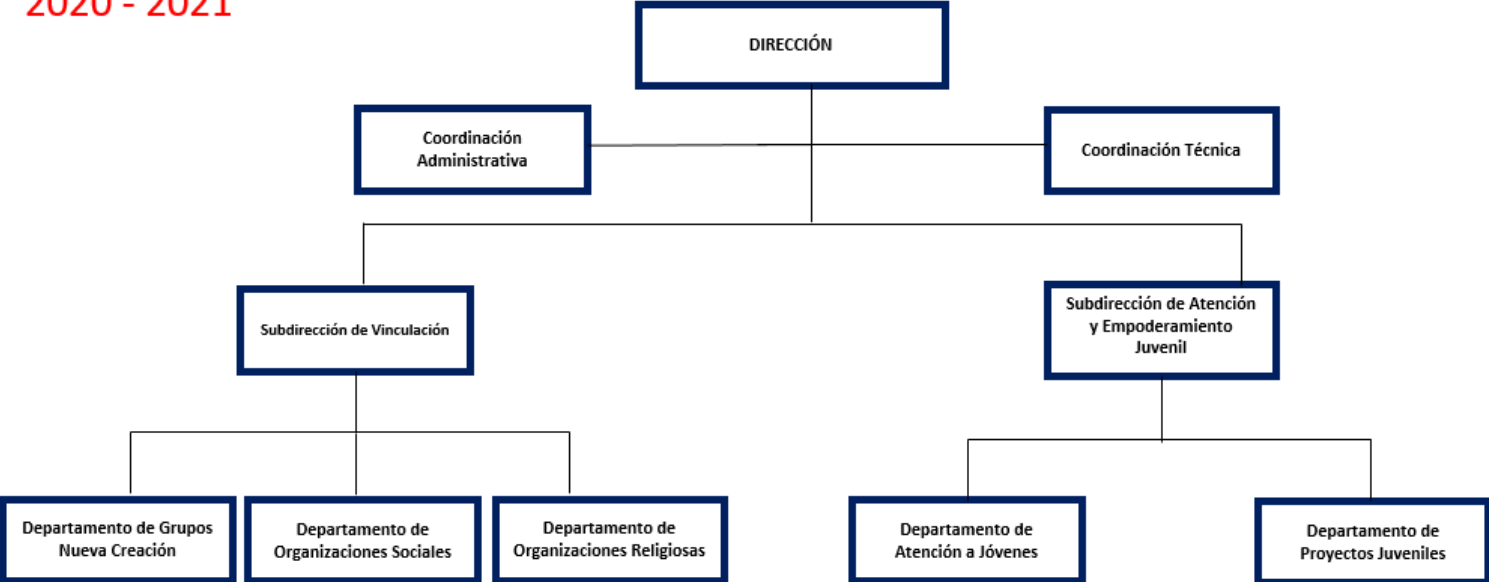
2020 - 2021

DIRECCIÓN

Coordinación Administrativa

Coordinación Técnica

Subdirección de Vinculación

Subdirección de Atención y Empoderamiento Juvenil

Departamento de Grupos Nueva Creación

Departamento de Organizaciones Sociales

Departamento de Organizaciones Religiosas

Departamento de Atención a Jóvenes

Departamento de Proyectos Juveniles